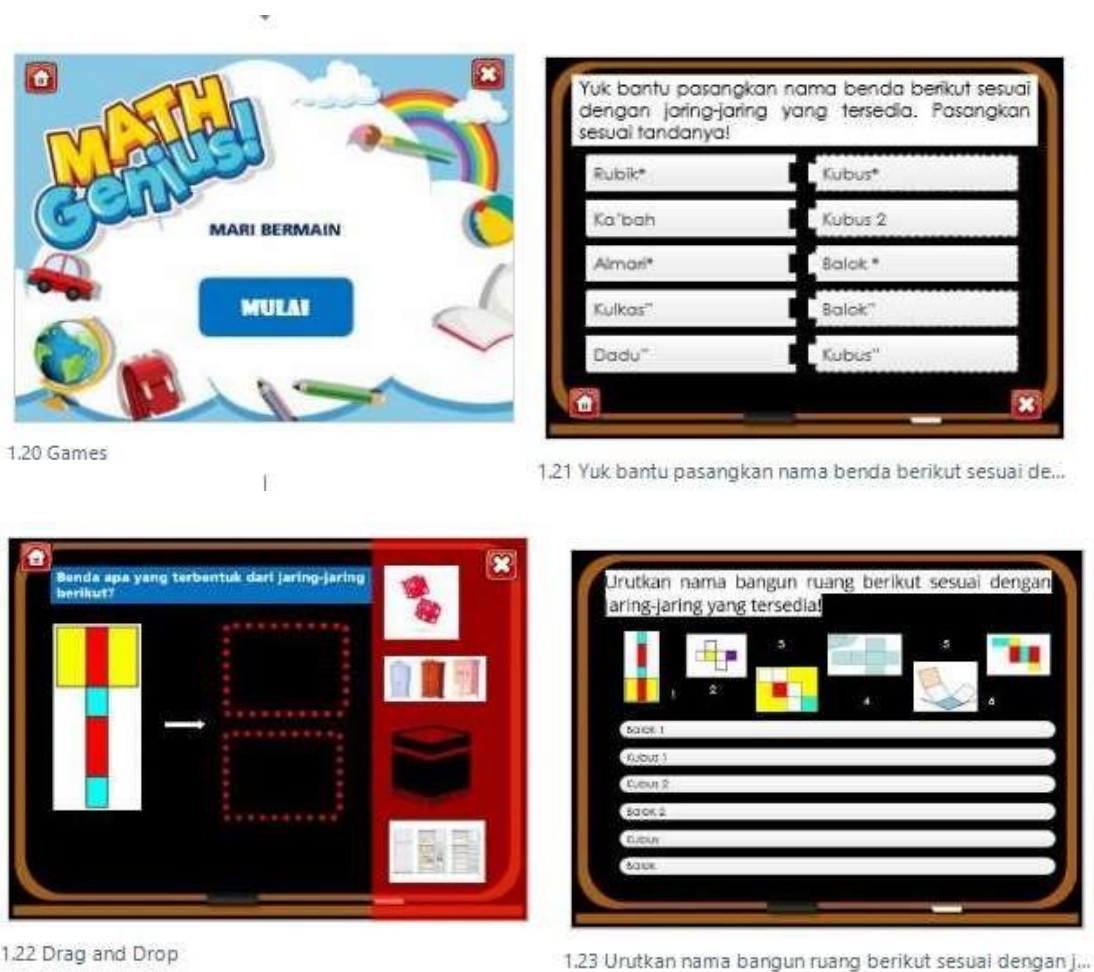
MATH Genius!

MARI BERMAIN

MULAI

1.20 Games

Yuk bantu pasangkan nama benda berikut sesuai dengan jaring-jaring yang tersedia. Pasangkan sesuai tandanya!

| Rubik* | Kubus* |
|---|---|
| Ka'bah | Kubus 2 |
| Almari* | Balok * |
| Kulkas" | Balok" |
| Dadu" | Kubus" |

1.21 Yuk bantu pasangkan nama benda berikut sesuai de...

Benda apa yang terbentuk dari jaring-jaring berikut?

1.22 Drag and Drop

Urutkan nama bangun ruang berikut sesuai dengan jaring-jaring yang tersedia!

1 2 3 4 5 6

Balok 1

Kubus 1

Kubus 2

Balok 2

Kubus

Balok

1.23 Urutkan nama bangun ruang berikut sesuai dengan j...